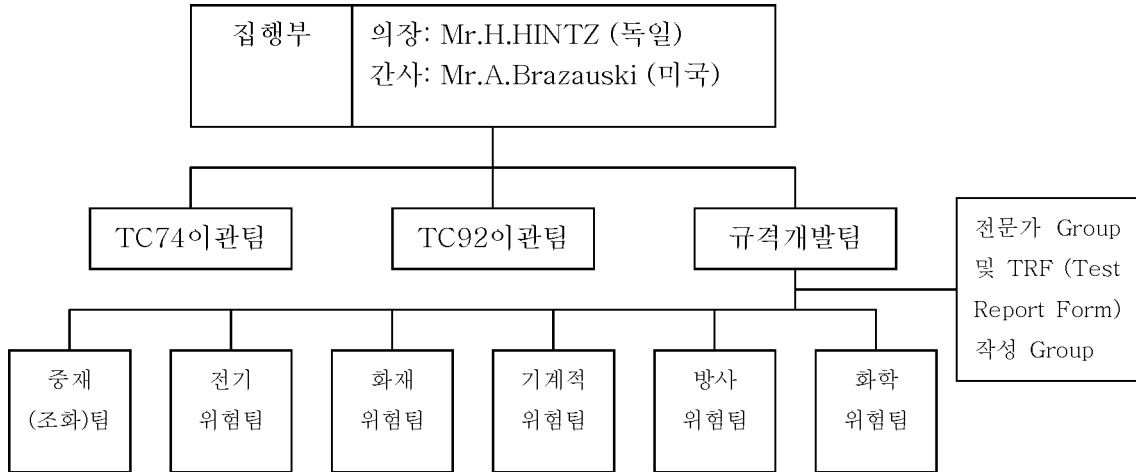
집행부

의장: Mr.H.HINTZ (독일)
간사: Mr.A.Brazauski (미국)

TC74이관팀

TC92이관팀

규격개발팀

전문가 Group 및 TRF (Test Report Form) 작성 Group

중재 (조화)팀

전기 위험팀

화재 위험팀

기계적 위험팀

방사 위험팀

화학 위험팀